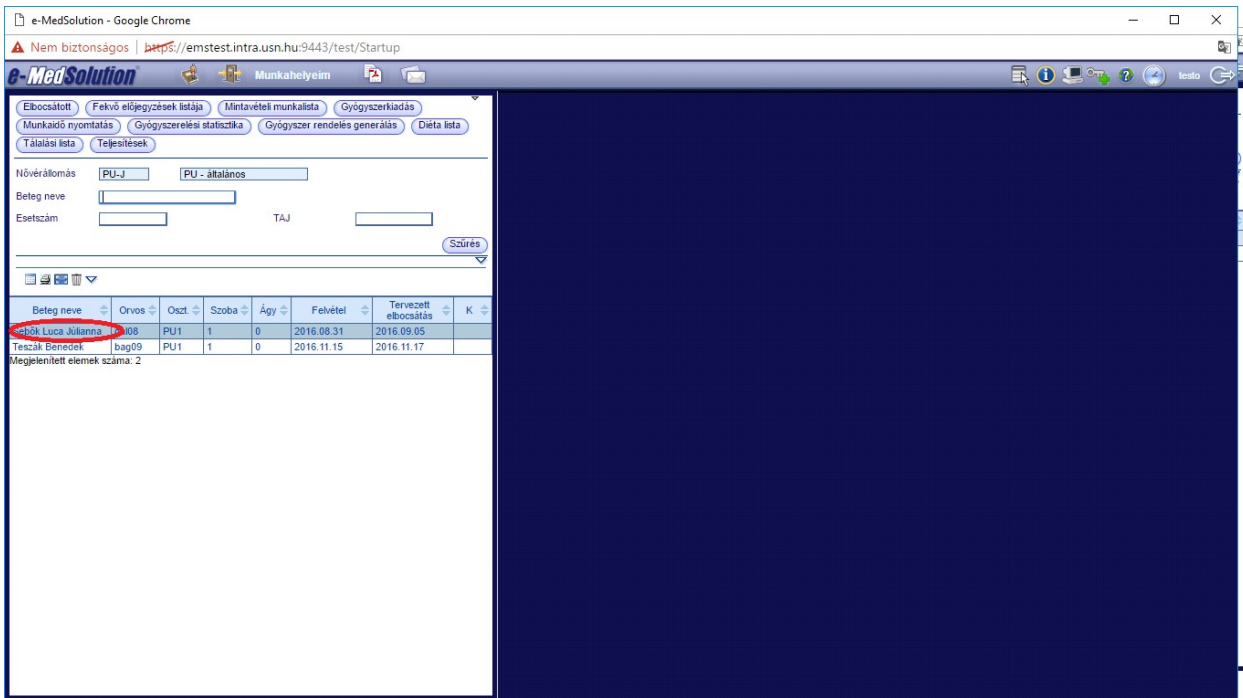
e-MedSolution - Google Chrome

Nem biztonságos | https://emstest.intra.usn.hu:9443/test/Startup

e-MedSolution Munkahelyeim testo

Elbocsátott Fekvő előjegyzések listája Mintavételi munkalista Gyógyszerkiadás
Munkaidő nyomtatás Gyógyszerelési statisztika Gyógyszer rendelés generálás Diéta lista
Tálalási lista Teljesítések

Nővérállomás PU-J PU - általános
Beteg neve
Esetszám TAJ

Szűrés

| Beteg neve | Orvos | Oszt. | Szoba | Ágy | Felvétel | Tervezett elbocsátás | K |
|---|---|---|---|---|---|---|---|
| Sebők Luca Júlianna | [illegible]l08 | PU1 | 1 | 0 | 2016.08.31 | 2016.09.05 | |
| Teszák Benedek | bag09 | PU1 | 1 | 0 | 2016.11.15 | 2016.11.17 | |

Megjelenített elemek száma: 2